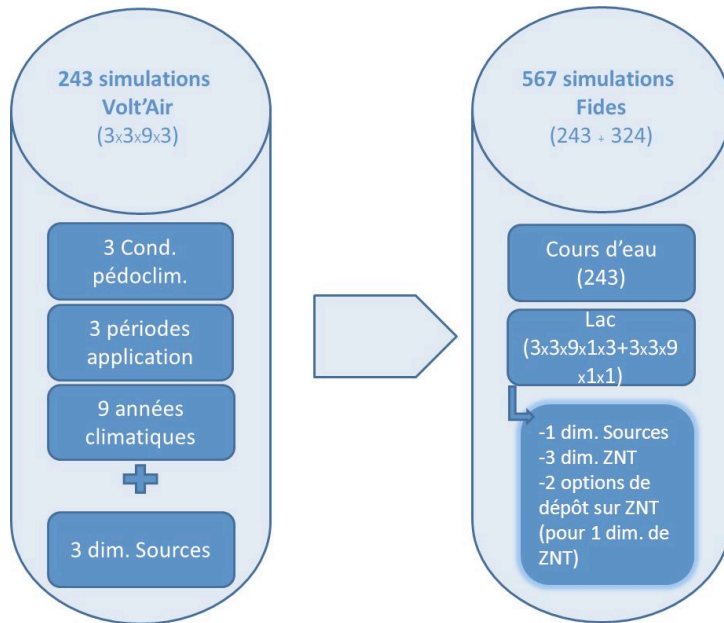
243 simulations Volt'Air
($3 \times 3 \times 9 \times 3$)

3 Cond. pédoclim.

3 périodes application

9 années climatiques

3 dim. Sources

567 simulations Fides
($243 + 324$)

Cours d'eau (243)

Lac
($3 \times 3 \times 9 \times 1 \times 3 + 3 \times 3 \times 9 \times 1 \times 1$)

-1 dim. Sources
-3 dim. ZNT
-2 options de dépôt sur ZNT (pour 1 dim. de ZNT)